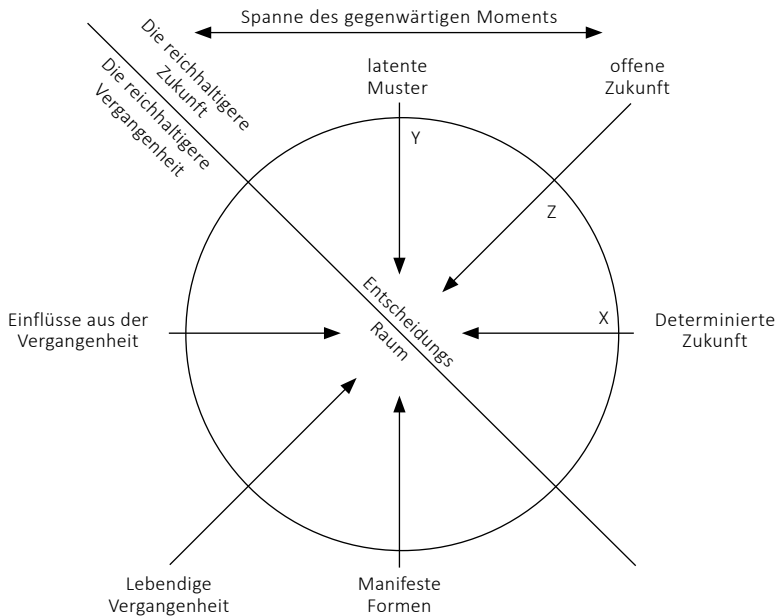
Spanne des gegenwärtigen Moments

Die reichhaltigere Zukunft

Die reichhaltigere Vergangenheit

latente Muster

offene Zukunft

Y

Z

Entscheidungs Raum

Einflüsse aus der Vergangenheit

X

Determinierte Zukunft

Lebendige Vergangenheit

Manifeste Formen